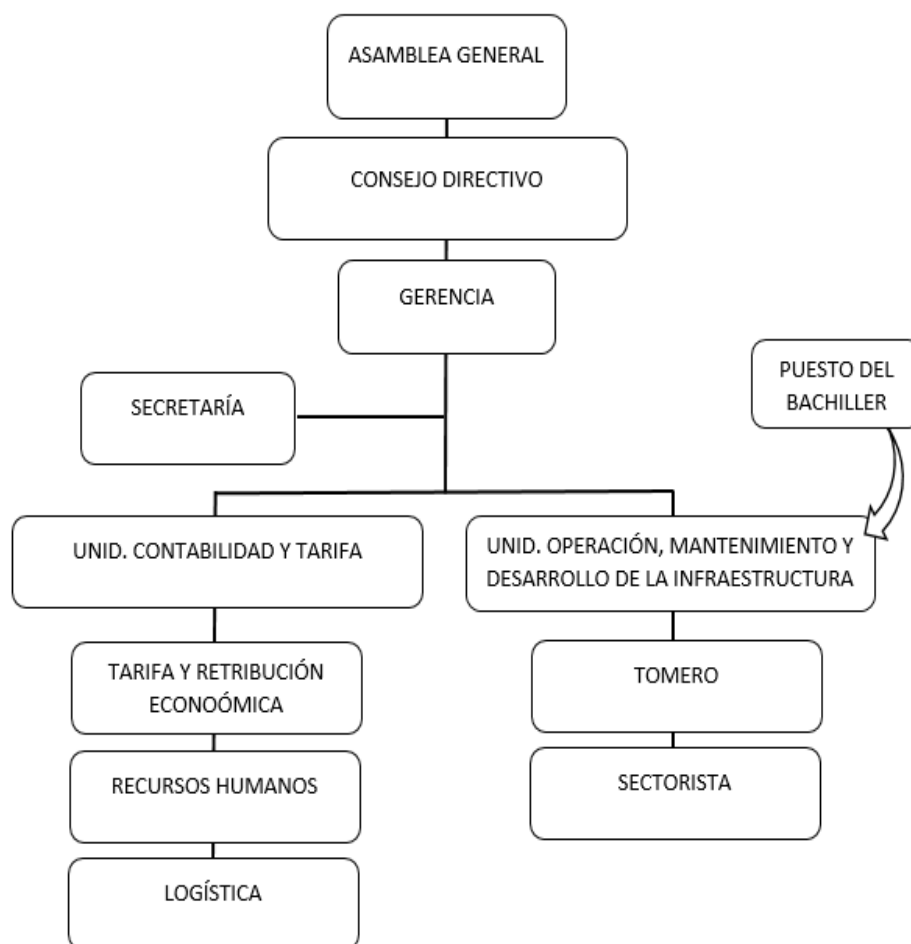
ASAMBLEA GENERAL

CONSEJO DIRECTIVO

GERENCIA

SECRETARÍA

PUESTO DEL BACHILLER

UNID. CONTABILIDAD Y TARIFA

UNID. OPERACIÓN, MANTENIMIENTO Y DESARROLLO DE LA INFRAESTRUCTURA

TARIFA Y RETRIBUCIÓN ECONOÓMICA

RECURSOS HUMANOS

LOGÍSTICA

TOMERO

SECTORISTA